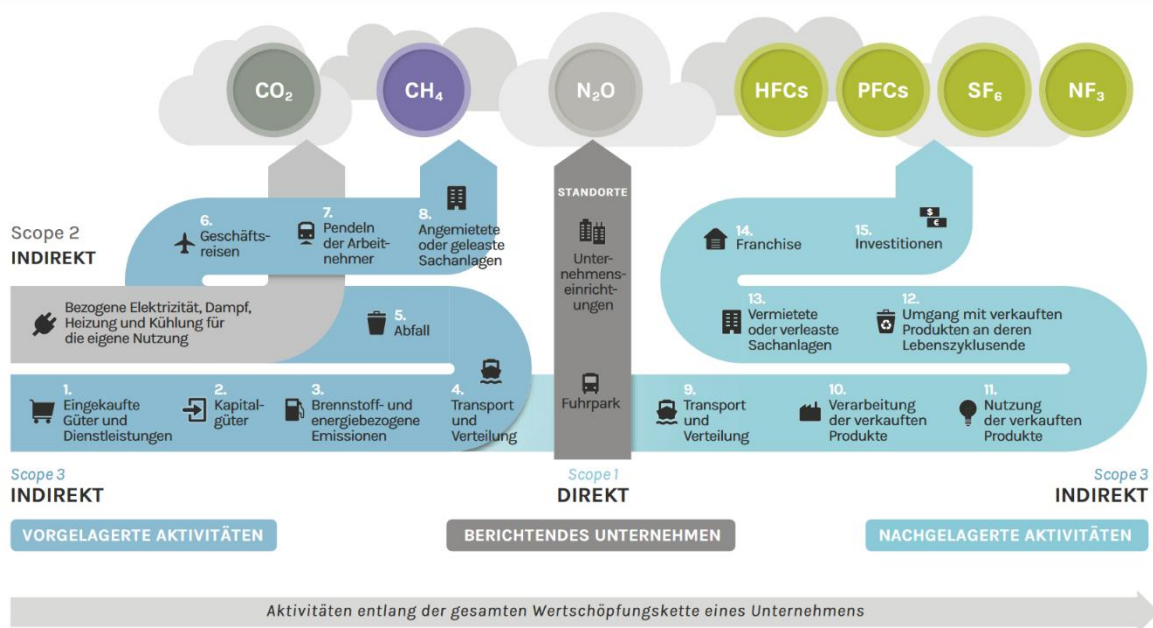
$CO_2$

$CH_4$

$N_2O$

HFCs

PFCs

$SF_6$

$NF_3$

Scope 2
INDIREKT

6. Geschäftsreisen

7. Pendeln der Arbeitnehmer

8. Angemietete oder geleaste Sachanlagen

STANDORTE

Unternehmenseinrichtungen

Fuhrpark

14. Franchise

15. Investitionen

Bezogene Elektrizität, Dampf, Heizung und Kühlung für die eigene Nutzung

5. Abfall

13. Vermietete oder verleaste Sachanlagen

12. Umgang mit verkauften Produkten an deren Lebenszyklusende

1. Eingekaufte Güter und Dienstleistungen

2. Kapitalgüter

3. Brennstoff- und energiebezogene Emissionen

4. Transport und Verteilung

9. Transport und Verteilung

10. Verarbeitung der verkauften Produkte

11. Nutzung der verkauften Produkte

Scope 3
INDIREKT

Scope 1
DIREKT

Scope 3
INDIREKT

VORGELAGERTE AKTIVITÄTEN

BERICHTENDES UNTERNEHMEN

NACHGELAGERTE AKTIVITÄTEN

Aktivitäten entlang der gesamten Wertschöpfungskette eines Unternehmens